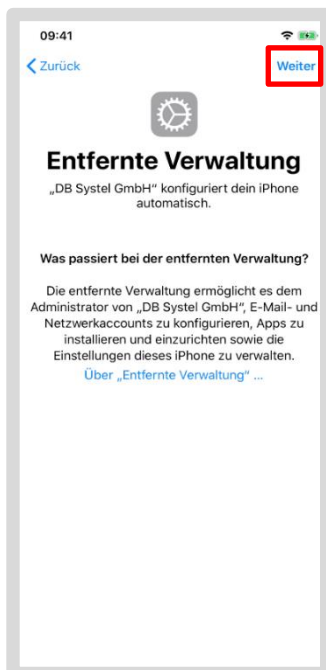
09:41

Zurück

Weiter

Entfernte Verwaltung

„DB Systel GmbH“ konfiguriert dein iPhone automatisch.

Was passiert bei der entfernten Verwaltung?

Die entfernte Verwaltung ermöglicht es dem Administrator von „DB Systel GmbH“, E-Mail- und Netzwerkaccounts zu konfigurieren, Apps zu installieren und einzurichten sowie die Einstellungen dieses iPhone zu verwalten.

Über „Entfernte Verwaltung“ ...